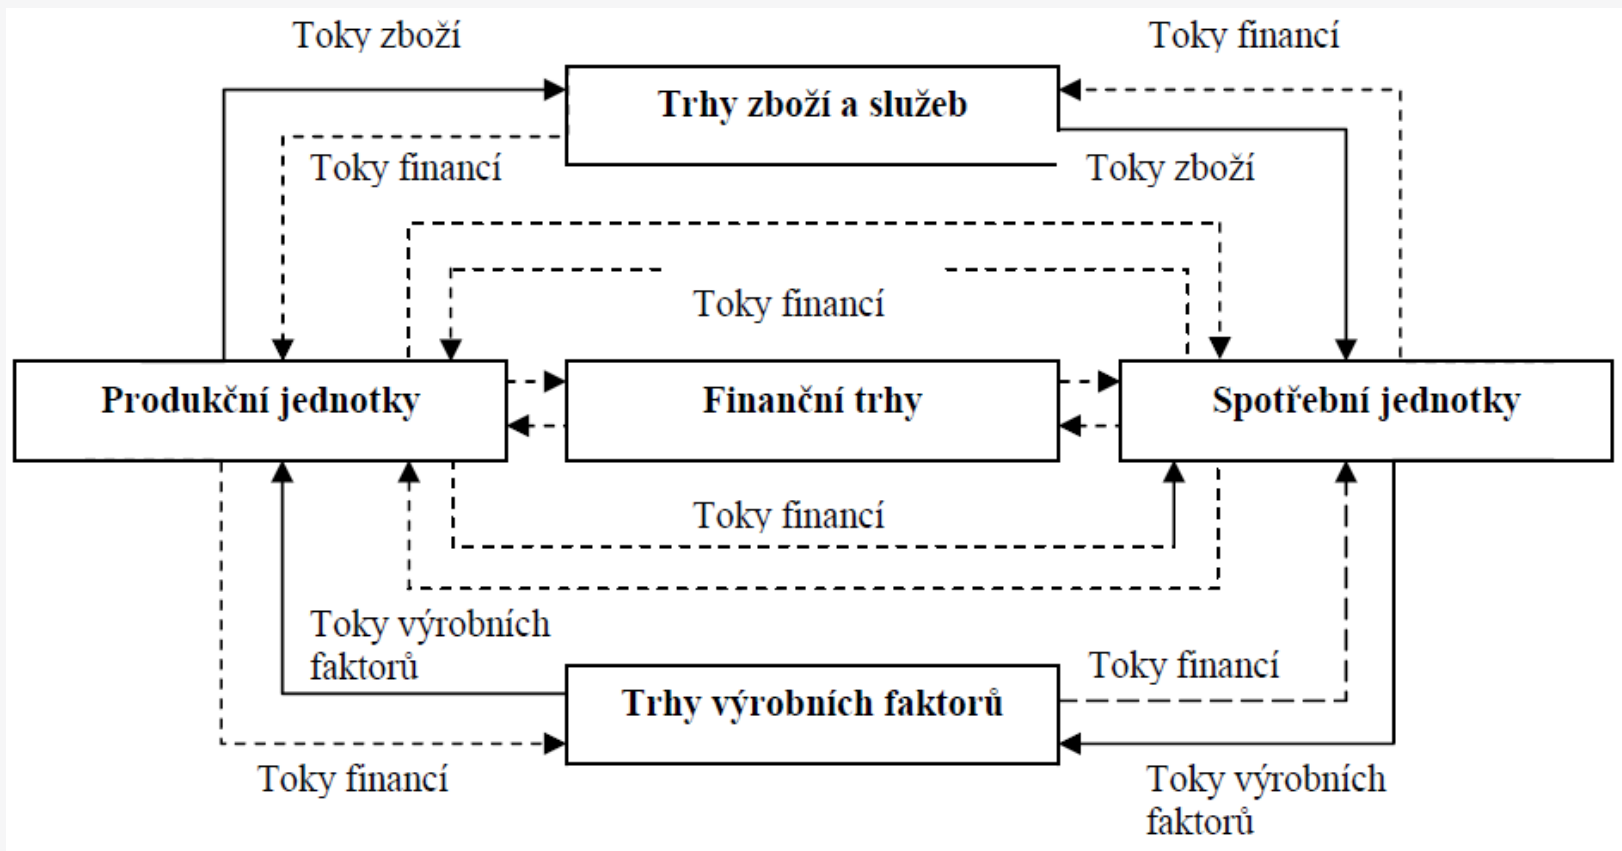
Toky zboží

Toky financí

Trhy zboží a služeb

Toky financí

Toky zboží

Toky financí

Produkční jednotky

Finanční trhy

Spotřební jednotky

Toky financí

Toky výrobních faktorů

Toky financí

Trhy výrobních faktorů

Toky financí

Toky výrobních faktorů